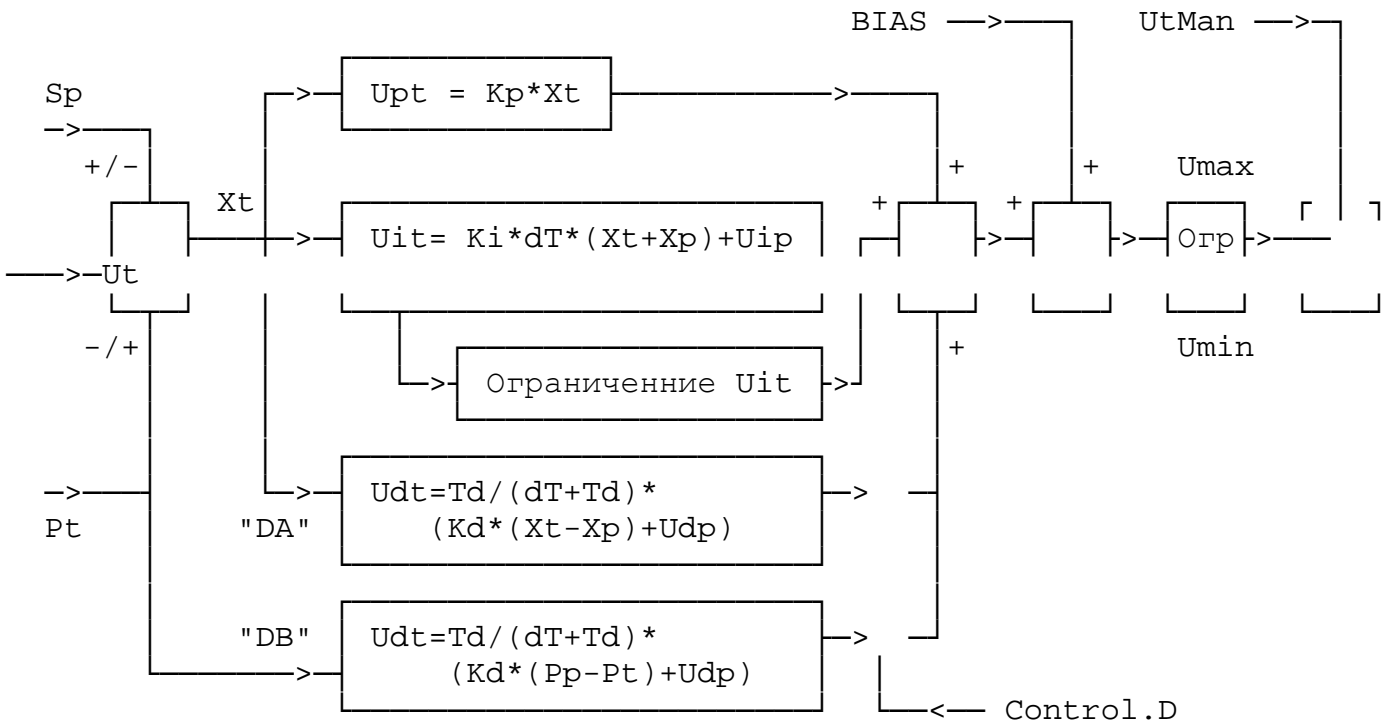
BIAS UtMan

Sp

Upt = Kp*Xt

+/-

+ + Umax

Xt

+ +

Ut

Uit= Ki*dT*(Xt+Xp)+Uip

Огр

-/+

+ Umin

Ограниченне Uit

Udt=Td/(dT+Td)*
(Kd*(Xt-Xp)+Udp)

Pt "DA"

"DB"

Udt=Td/(dT+Td)*
(Kd*(Pp-Pt)+Udp)

Control.D